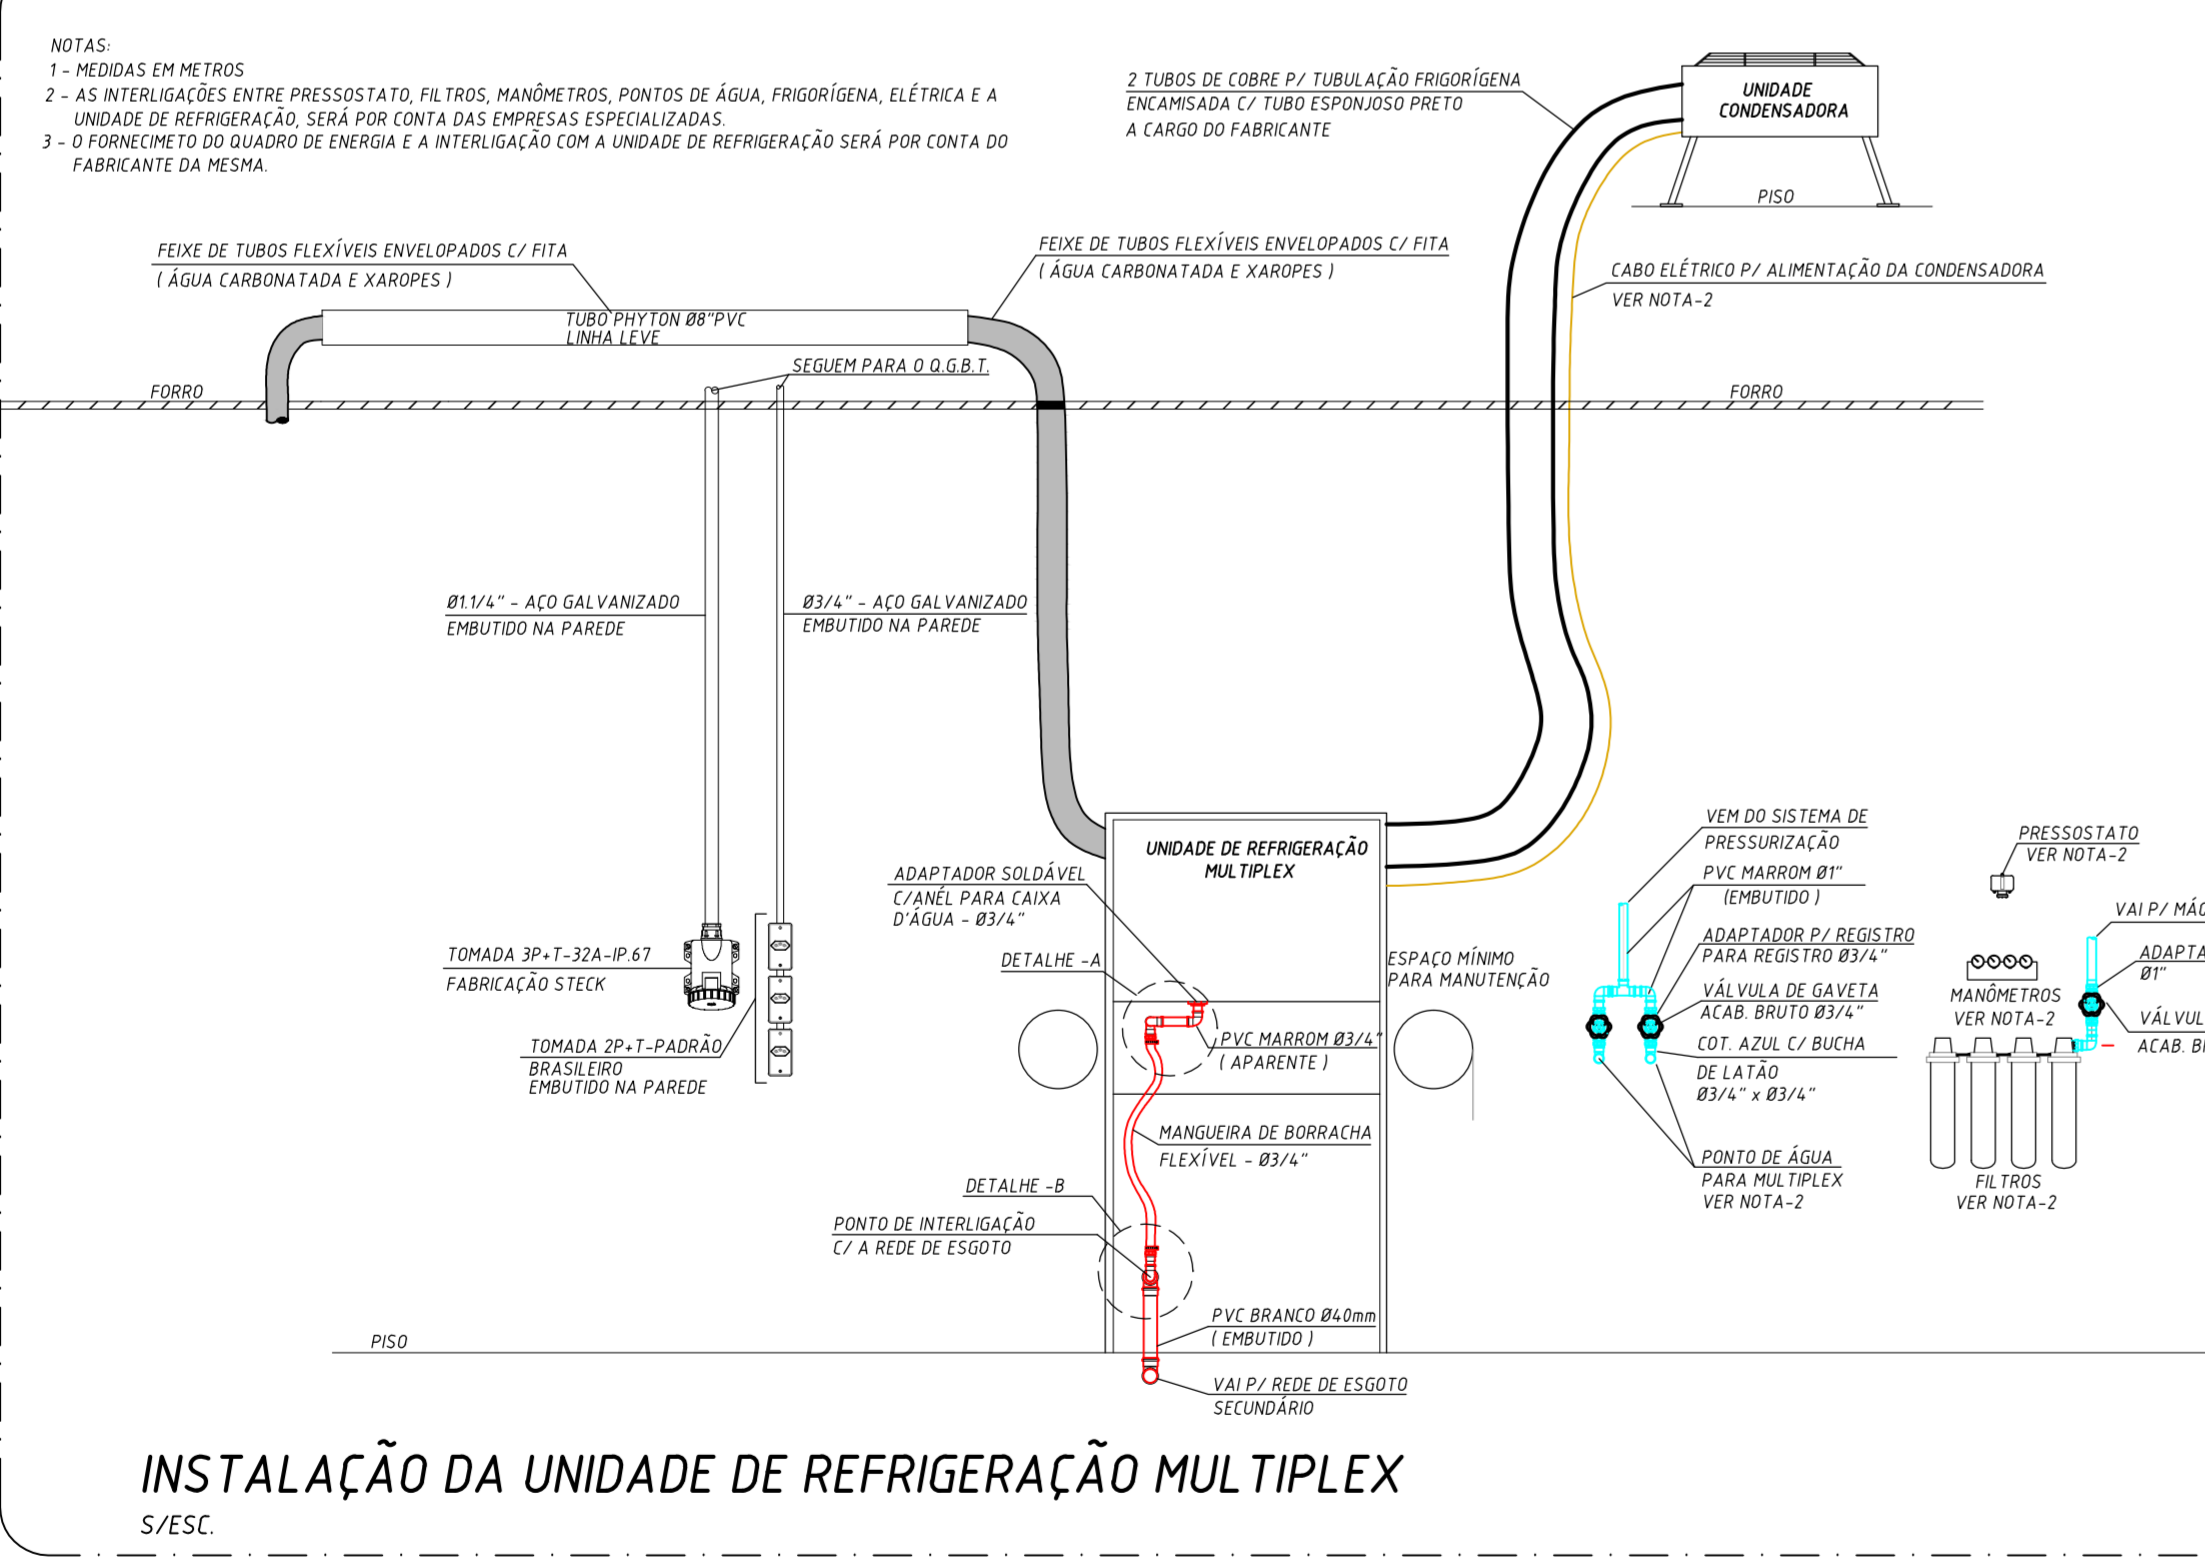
NOTAS:
1 - MEDIDAS EM METROS
2 - AS INTERLIGAÇÕES ENTRE PRESSOSTATO, FILTROS, MANÔMETROS, PONTOS DE ÁGUA, FRIGORÍGENA, ELÉTRICA E A UNIDADE DE REFRIGERAÇÃO, SERÁ POR CONTA DAS EMPRESAS ESPECIALIZADAS.
3 - O FORNECIMETO DO QUADRO DE ENERGIA E A INTERLIGAÇÃO COM A UNIDADE DE REFRIGERAÇÃO SERÁ POR CONTA DO FABRICANTE DA MESMA.

2 TUBOS DE COBRE P/ TUBULAÇÃO FRIGORÍGENA
ENCAMISADA C/ TUBO ESPONJOSO PRETO
A CARGO DO FABRICANTE

UNIDADE CONDENSADORA

PISO

FEIXE DE TUBOS FLEXÍVEIS ENVELOPADOS C/ FITA
( ÁGUA CARBONATADA E XAROPES )

FEIXE DE TUBOS FLEXÍVEIS ENVELOPADOS C/ FITA
( ÁGUA CARBONATADA E XAROPES )

CABO ELÉTRICO P/ ALIMENTAÇÃO DA CONDENSADORA
VER NOTA-2

TUBO PHYTON Ø8"PVC
LINHA LEVE

SEGUEM PARA O Q.G.B.T.

FORRO

FORRO

Ø1.1/4" - AÇO GALVANIZADO
EMBUTIDO NA PAREDE

Ø3/4" - AÇO GALVANIZADO
EMBUTIDO NA PAREDE

UNIDADE DE REFRIGERAÇÃO MULTIPLEX

ADAPTADOR SOLDÁVEL
C/ANÉL PARA CAIXA D'ÁGUA - Ø3/4"

DETALHE -A

TOMADA 3P+T-32A-IP.67
FABRICAÇÃO STECK

TOMADA 2P+T-PADRÃO BRASILEIRO
EMBUTIDO NA PAREDE

ESPAÇO MÍNIMO
PARA MANUTENÇÃO

PVC MARROM Ø3/4"
( APARENTE )

MANGUEIRA DE BORRACHA
FLEXÍVEL - Ø3/4"

DETALHE -B

PONTO DE INTERLIGAÇÃO
C/ A REDE DE ESGOTO

PVC BRANCO Ø40mm
( EMBUTIDO )

PISO

VAI P/ REDE DE ESGOTO
SECUNDÁRIO

VEM DO SISTEMA DE PRESSURIZAÇÃO

PVC MARROM Ø1"
(EMBUTIDO )

ADAPTADOR P/ REGISTRO
PARA REGISTRO Ø3/4"

VÁLVULA DE GAVETA
ACAB. BRUTO Ø3/4"

COT. AZUL C/ BUCHA
DE LATÃO
Ø3/4" x Ø3/4"

PONTO DE ÁGUA
PARA MULTIPLEX
VER NOTA-2

PRESSOSTATO
VER NOTA-2

MANÔMETROS
VER NOTA-2

FILTROS
VER NOTA-2

VAI P/ MÁQ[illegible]

ADAPTA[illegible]
Ø1"

VÁLVUL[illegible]
ACAB. B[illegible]

INSTALAÇÃO DA UNIDADE DE REFRIGERAÇÃO MULTIPLEX
S/ESC.